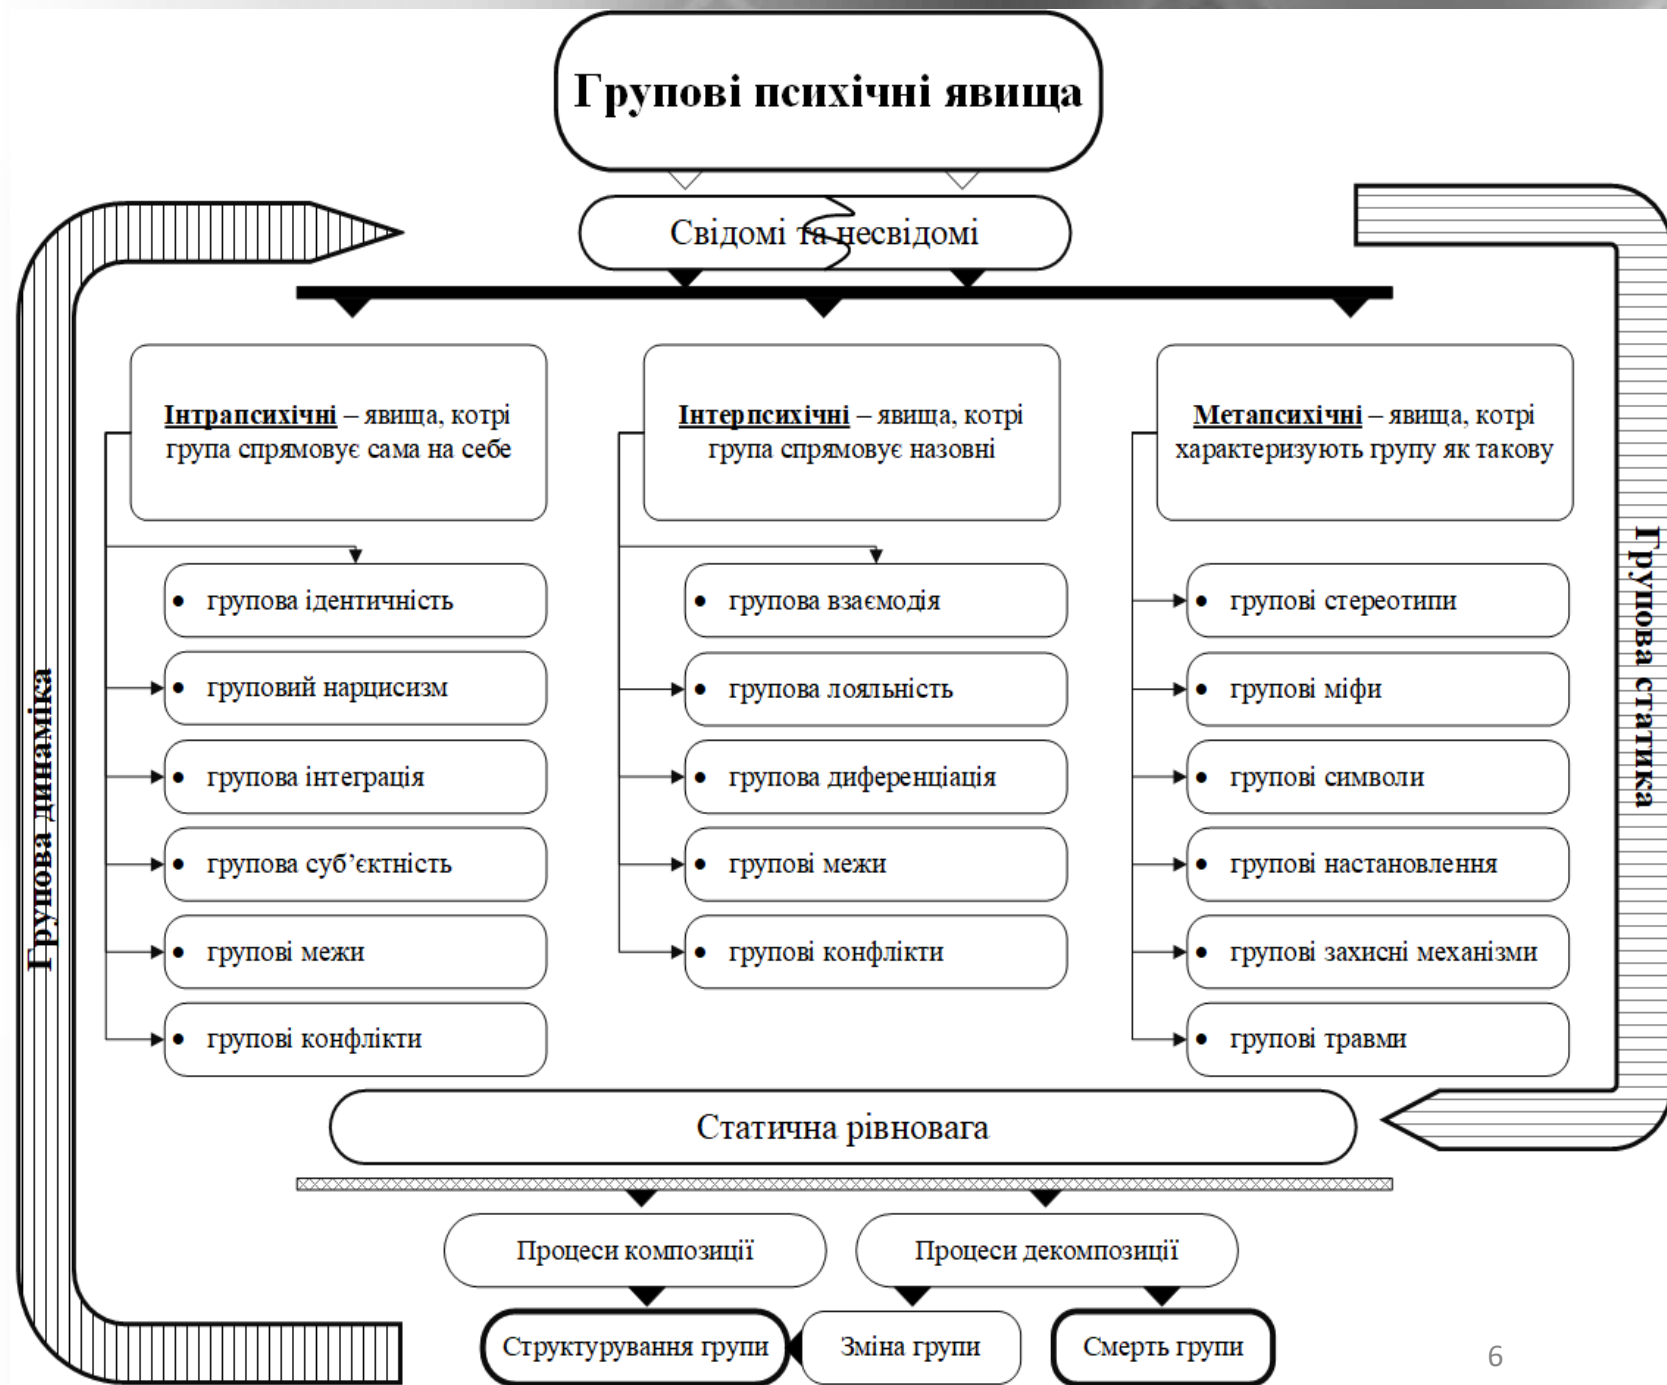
Групові психічні явища

Свідомі та несвідомі

Групова динаміка

Групова статика

**Інтрапсихічні** – явища, котрі група спрямовує сама на себе

- групова ідентичність
- груповий нарцисизм
- групова інтеграція
- групова суб'єктність
- групові межі
- групові конфлікти

**Інтерпсихічні** – явища, котрі група спрямовує назовні

- групова взаємодія
- групова лояльність
- групова диференціація
- групові межі
- групові конфлікти

**Метапсихічні** – явища, котрі характеризують групу як такову

- групові стереотипи
- групові міфи
- групові символи
- групові настановлення
- групові захисні механізми
- групові травми

Статична рівновага

Процеси композиції

Процеси декомпозиції

Структурування групи

Зміна групи

Смерть групи

6